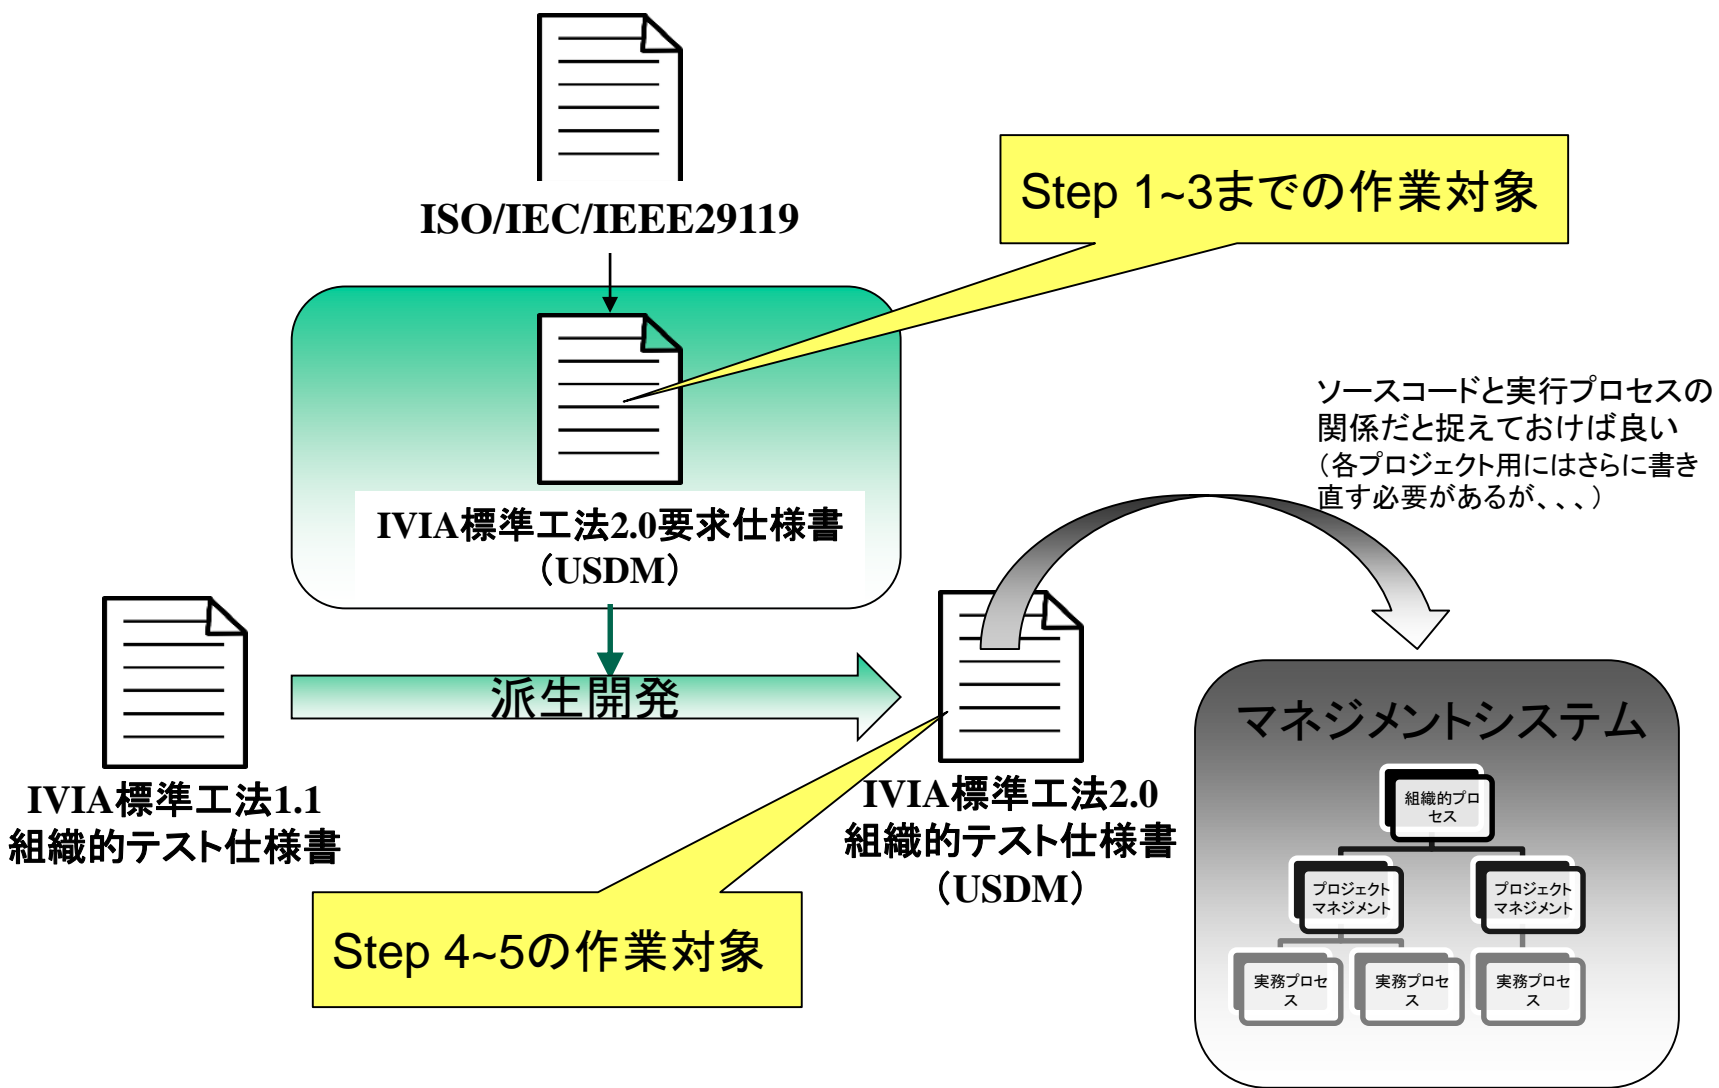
ISO/IEC/IEEE29119

Step 1~3までの作業対象

IVIA標準工法2.0要求仕様書
（USDM）

ソースコードと実行プロセスの関係だと捉えておけば良い
（各プロジェクト用にはさらに書き直す必要があるが、、、）

派生開発

IVIA標準工法1.1
組織的テスト仕様書

IVIA標準工法2.0
組織的テスト仕様書
（USDM）

マネジメントシステム

組織的プロセス

プロジェクトマネジメント

プロジェクトマネジメント

実務プロセス

実務プロセス

実務プロセス

Step 4~5の作業対象